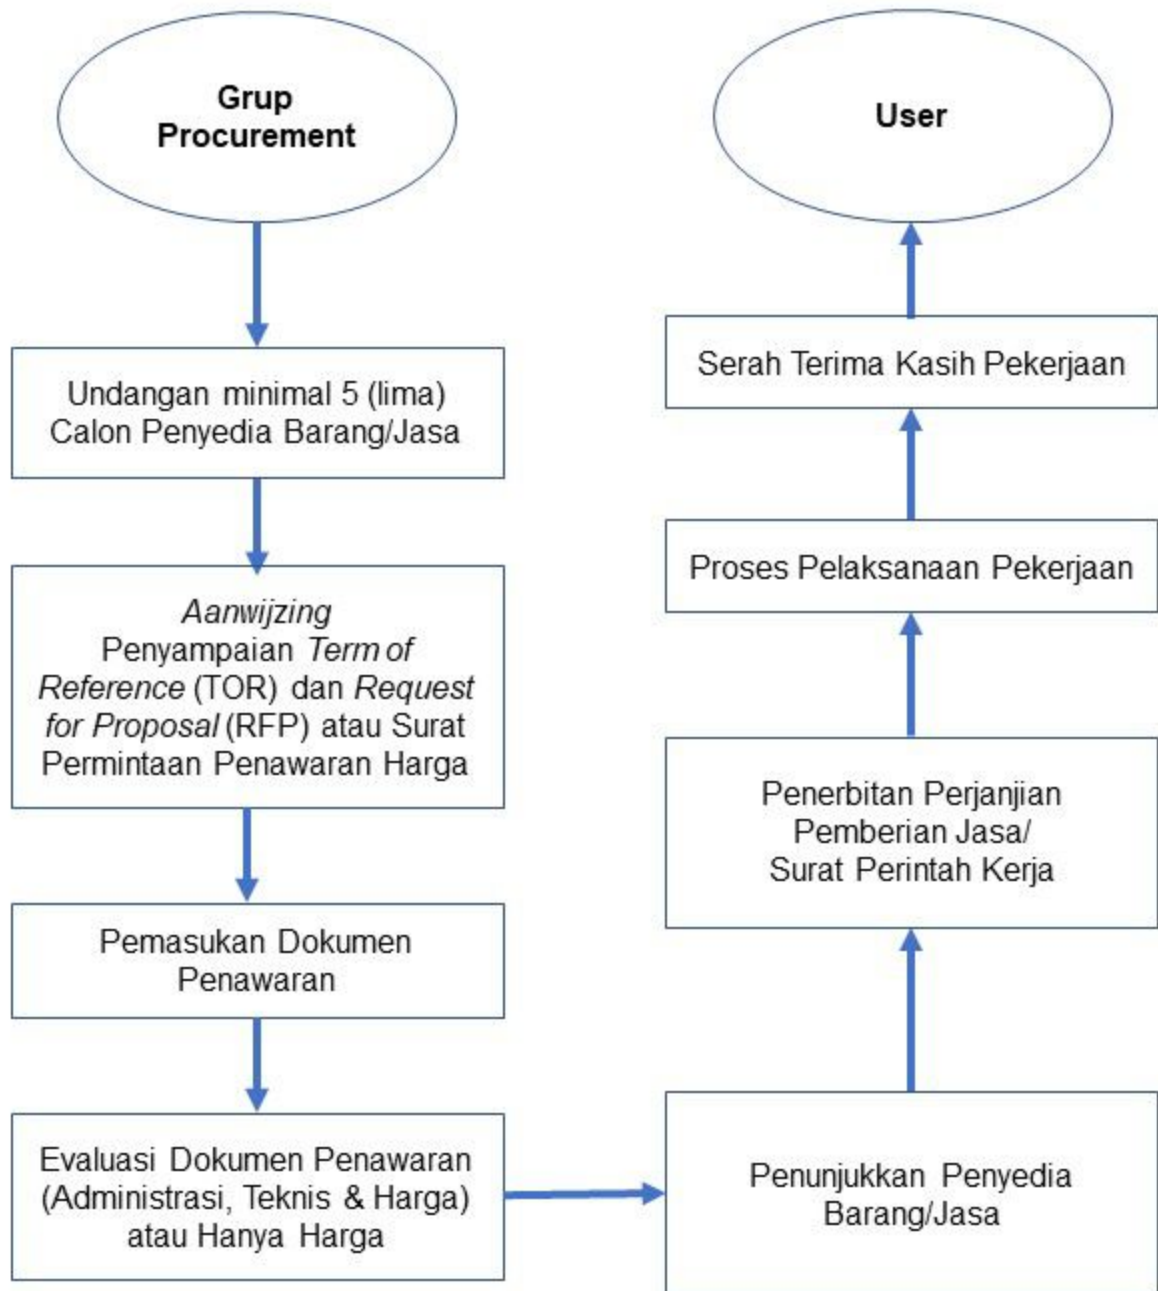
Grup Procurement

Undangan minimal 5 (lima) Calon Penyedia Barang/Jasa

*Aanwijzing*
Penyampaian *Term of Reference* (TOR) dan *Request for Proposal* (RFP) atau Surat Permintaan Penawaran Harga

Pemasukan Dokumen Penawaran

Evaluasi Dokumen Penawaran (Administrasi, Teknis & Harga) atau Hanya Harga

Penunjukkan Penyedia Barang/Jasa

Penerbitan Perjanjian Pemberian Jasa/ Surat Perintah Kerja

Proses Pelaksanaan Pekerjaan

Serah Terima Kasih Pekerjaan

User